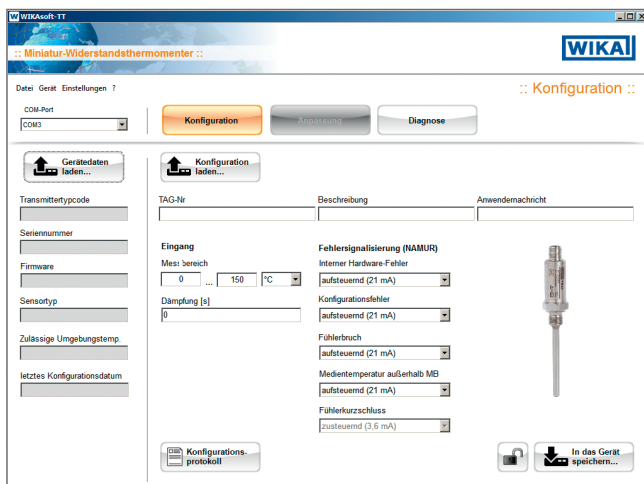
WIKAsoft-TT

:: Miniatur-Widerstandsthermometer ::

WIKA

Datei Gerät Einstellungen ?

:: Konfiguration ::

COM-Port
COM3

Konfiguration
Anpassung
Diagnose

Gerätedaten laden...

Konfiguration laden...

Transmittertypcode

Seriennummer

Firmware

Sensortyp

Zulässige Umgebungstemp.

letztes Konfigurationsdatum

TAG-Nr

Beschreibung

Anwendernachricht

Eingang

Messbereich
0 ... 150 °C

Dämpfung [s]
0

Fehlersignalisierung (NAMUR)

Interner Hardware-Fehler
aufsteuernd (21 mA)

Konfigurationsfehler
aufsteuernd (21 mA)

Fühlerbruch
aufsteuernd (21 mA)

Medientemperatur außerhalb MB
aufsteuernd (21 mA)

Fühlerkurzschluss
zusteuernd (3,6 mA)

Konfigurations-protokoll

In das Gerät speichern...